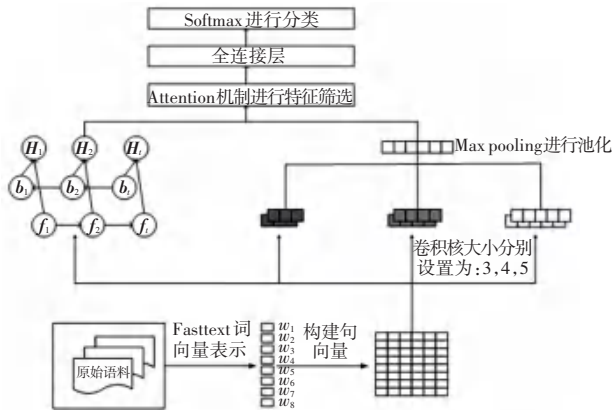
Softmax进行分类

全连接层

Attention机制进行特征筛选

$H_1$ $H_2$ $H_t$

$b_1$ $b_2$ $b_t$

$f_1$ $f_2$ $f_t$

Max pooling进行池化

卷积核大小分别设置为:3,4,5

原始语料

Fasttext词向量表示

$w_1$ $w_2$ $w_3$ $w_4$ $w_5$ $w_6$ $w_7$ $w_8$

构建句向量